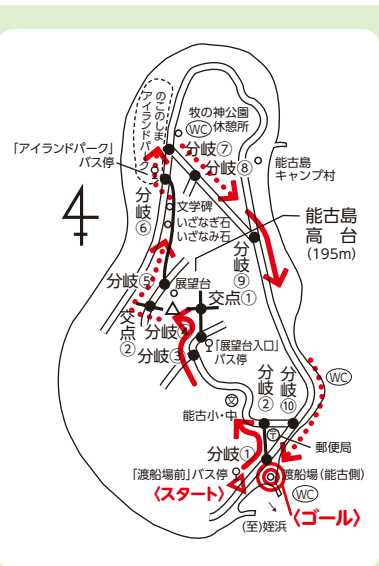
4

のこのしまアイランドパーク

牧の神公園休憩所

WC

「アイランドパーク」バス停

分岐⑦

分岐⑧

能古島キャンプ村

分岐⑥

文学碑

いざなぎ石

いざなみ石

能古島高台

(195m)

分岐⑨

分岐⑤

展望台

交点①

交点②

分岐④

分岐③

「展望台入口」バス停

WC

分岐②

分岐⑩

能古小・中

郵便局

分岐①

「渡船場前」バス停

渡船場(能古側)

〈スタート〉

〈ゴール〉

WC

(至)姪浜